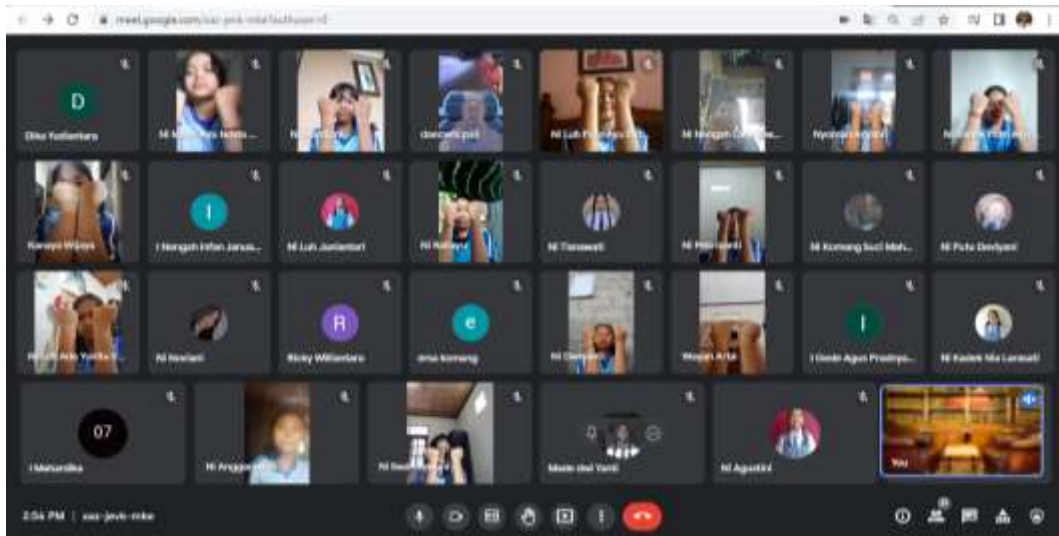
meet.google.com/saz-jevk-mke?authuser=0

D
Diko Yudiantara
Ni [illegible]
Ni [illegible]
dwecees poli
Ni Luh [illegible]
Ni Nengah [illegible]
Nyoman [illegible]
Ni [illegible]

Kanaya Wijaya
I
I Nengah Irfan Janus...
Ni Luh Juniantari
Ni Komang
Ni Tiarawati
Ni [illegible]
Ni Komang Suci Mah...
Ni Putu Devlyani

Ni Luh Ade Yunita S...
Ni Noviani
R
Ricky Wiliantara
e
ersa komang
Ni Dewyani
Wayan Arta
I
I Gede Agus Pradnya...
Ni Kadek Mia Lestari

07
I Mahendra
Ni Anggreni
Ni Dewi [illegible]
Made dwi Yanti
Ni Agustini
You

2:56 PM | saz-jevk-mke